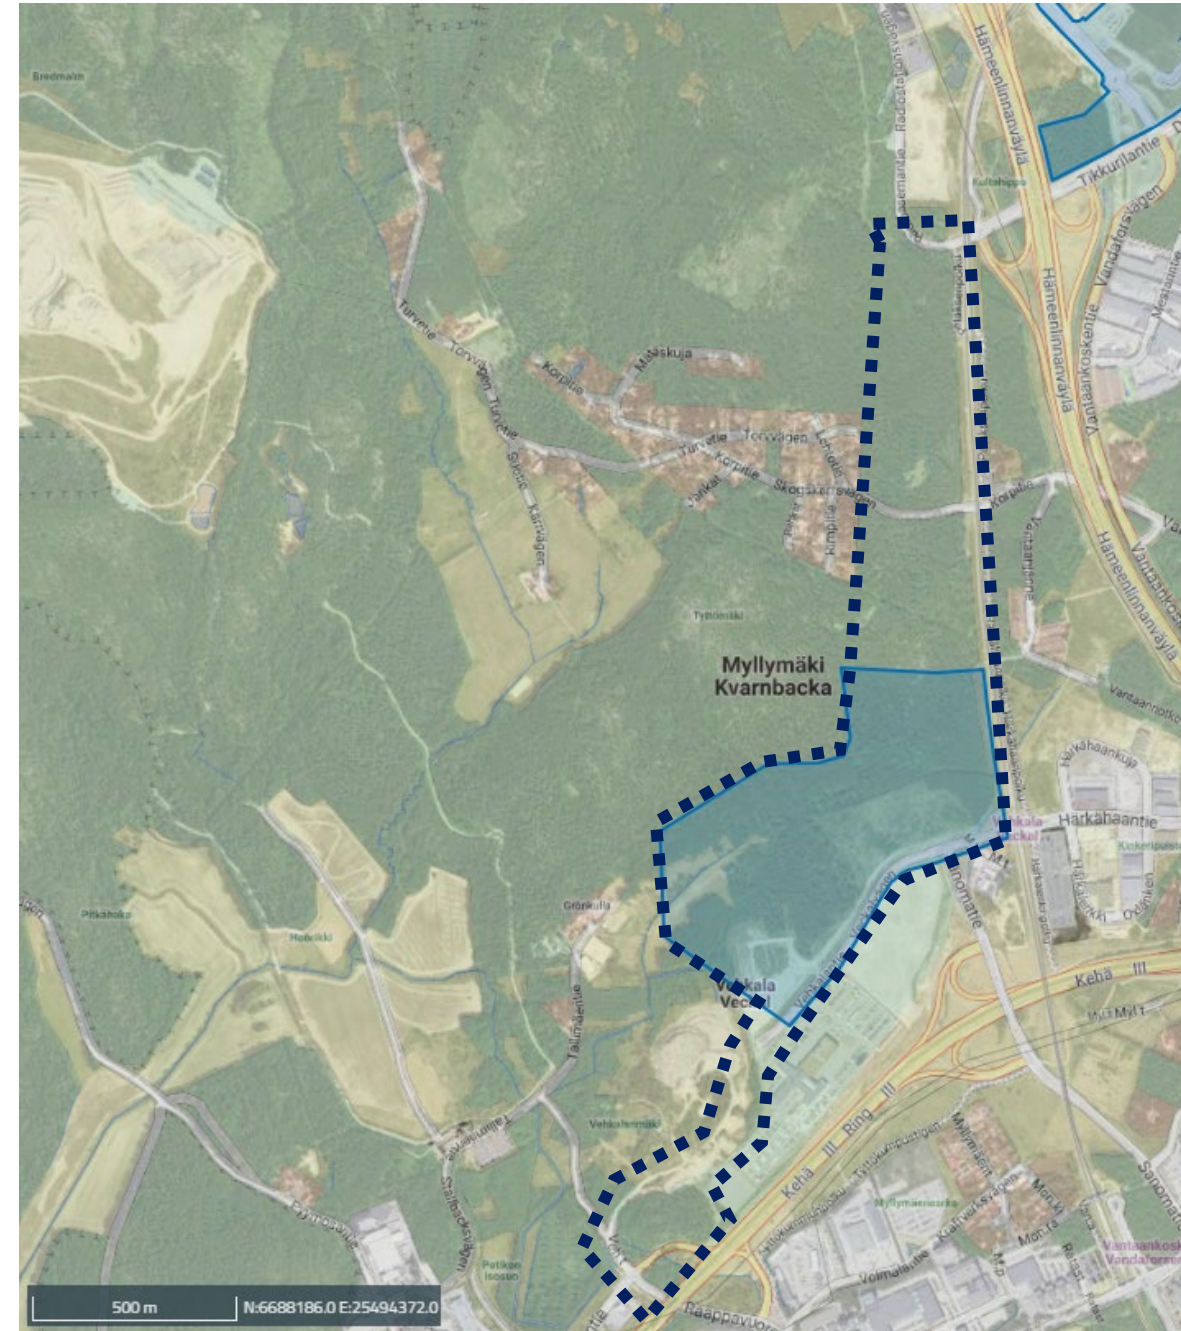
Bredmalm
Hämeenlinnanväylä
Tikkurilantie
Vandaforsvägen
Kulttahippa
Radiotorninkatu
Hämeenlinnanväylä
Vantaankoskentie
Turvetie
Torvvägen
Korpitie
Metsäkuja
Turvetie
Torvvägen
Korpitie
Skogskärrsvägen
Suotie
Kärrvägen
Kirjatie
Korpitie
Vantaanvirta
Tyhtomäki
Myllymäki
Kvarnbacka
Härkähaankuja
Härkähaantie
Vehkala
Veckel
Grönkulla
Pitkäahoka
Hevikki
Tallimäentie
Vehkala
Veckel
Kehä III
Ring III
Kehä III
Vehkalanmäki
Tallimäentie
Myllymäenkatu
Kvarnbacksvägen
Tyhtöpuistontie
Petikon isosuo
Volmarintie
Raappavuori
500 m
N:6688186.0 E:25494372.0